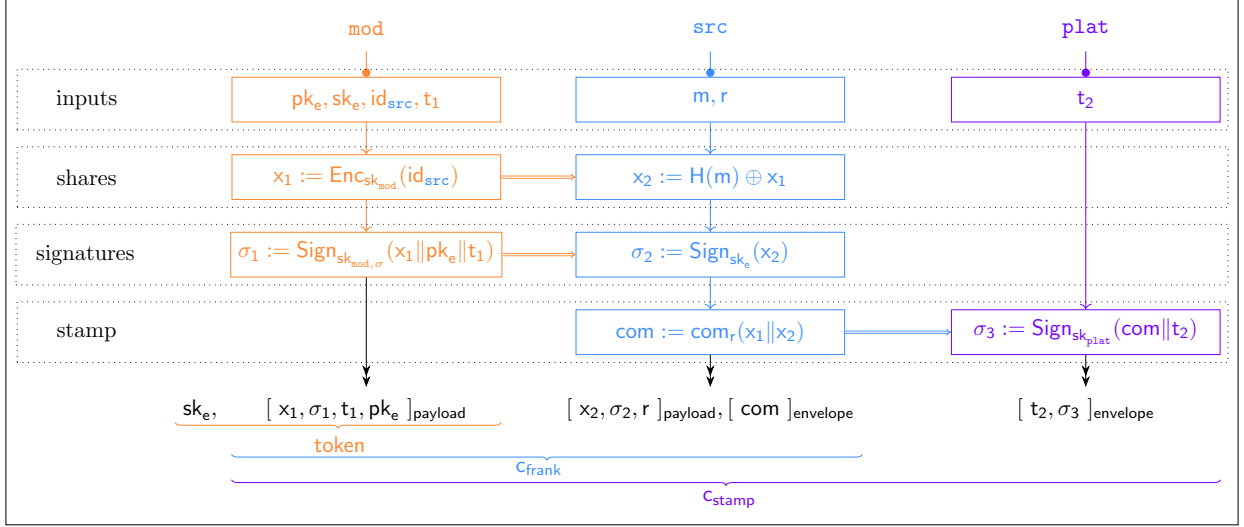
mod

src

plat

inputs

$\mathsf{pk_e}, \mathsf{sk_e}, \mathsf{id}_{\mathtt{src}}, \mathsf{t}_1$

$\mathsf{m}, \mathsf{r}$

$\mathsf{t}_2$

shares

$\mathsf{x}_1 := \mathsf{Enc}_{\mathsf{sk_{mod}}}(\mathsf{id}_{\mathtt{src}})$

$\mathsf{x}_2 := \mathsf{H}(\mathsf{m}) \oplus \mathsf{x}_1$

signatures

$\sigma_1 := \mathsf{Sign}_{\mathsf{sk}_{\mathsf{mod},\sigma}}(\mathsf{x}_1 \| \mathsf{pk_e} \| \mathsf{t}_1)$

$\sigma_2 := \mathsf{Sign}_{\mathsf{sk_e}}(\mathsf{x}_2)$

stamp

$\mathsf{com} := \mathsf{com_r}(\mathsf{x}_1 \| \mathsf{x}_2)$

$\sigma_3 := \mathsf{Sign}_{\mathsf{sk_{plat}}}(\mathsf{com} \| \mathsf{t}_2)$

$\mathsf{sk_e}$, $[\ \mathsf{x}_1, \sigma_1, \mathsf{t}_1, \mathsf{pk_e}\ ]_{\mathsf{payload}}$

$[\ \mathsf{x}_2, \sigma_2, \mathsf{r}\ ]_{\mathsf{payload}}, [\ \mathsf{com}\ ]_{\mathsf{envelope}}$

$[\ \mathsf{t}_2, \sigma_3\ ]_{\mathsf{envelope}}$

token

$\mathsf{c_{frank}}$

$\mathsf{c_{stamp}}$